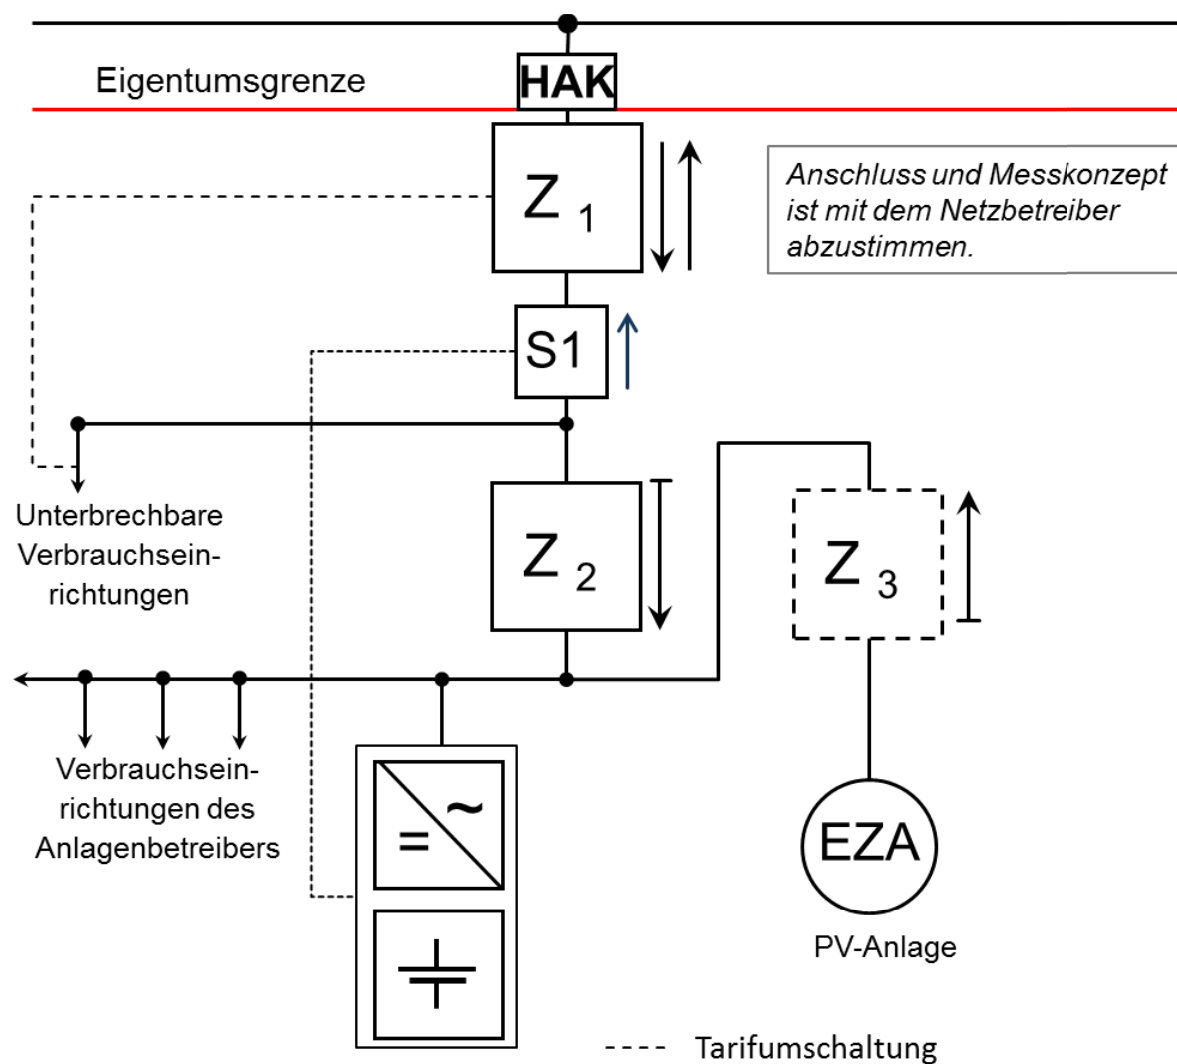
Eigentumsgrenze

HAK

Z 1

Anschluss und Messkonzept ist mit dem Netzbetreiber abzustimmen.

S1

Unterbrechbare Verbrauchseinrichtungen

Z 2

Z 3

Verbrauchseinrichtungen des Anlagenbetreibers

=

~

EZA

PV-Anlage

---- Tarifumschaltung